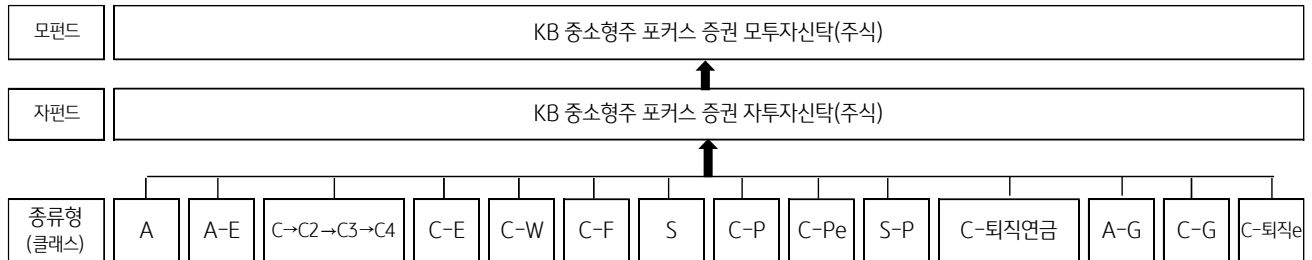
모펀드

KB 중소형주 포커스 증권 모투자신탁(주식)

자펀드

KB 중소형주 포커스 증권 자투자신탁(주식)

종류형 (클래스)

A

A-E

C→C2→C3→C4

C-E

C-W

C-F

S

C-P

C-Pe

S-P

C-퇴직연금

A-G

C-G

C-퇴직e